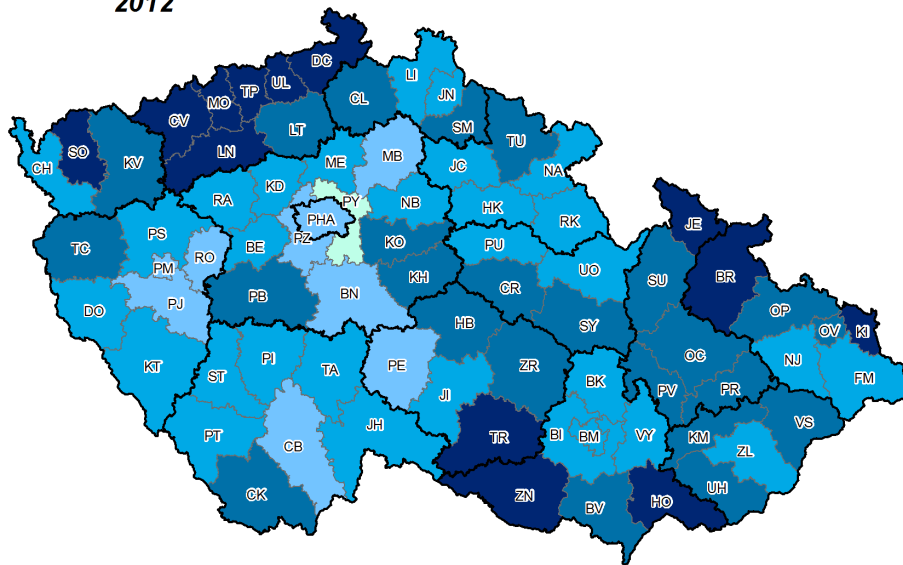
2012

DC
LI
UL
TP
MO
JN
CV
CL
SM
TU
LT
SO
KV
LN
ME
MB
CH
JC
NA
KD
RA
PY
NB
HK
PHA
RK
TC
PS
RO
PZ
BE
KO
PU
JE
PM
UO
BR
PJ
KH
CR
SU
BN
PB
OP
DO
HB
OV
KI
SY
OC
NJ
KT
PI
ZR
FM
ST
TA
PE
BK
PV
PR
JI
VS
JH
TR
BI
BM
VY
KM
PT
CB
ZL
UH
CK
ZN
BV
HO